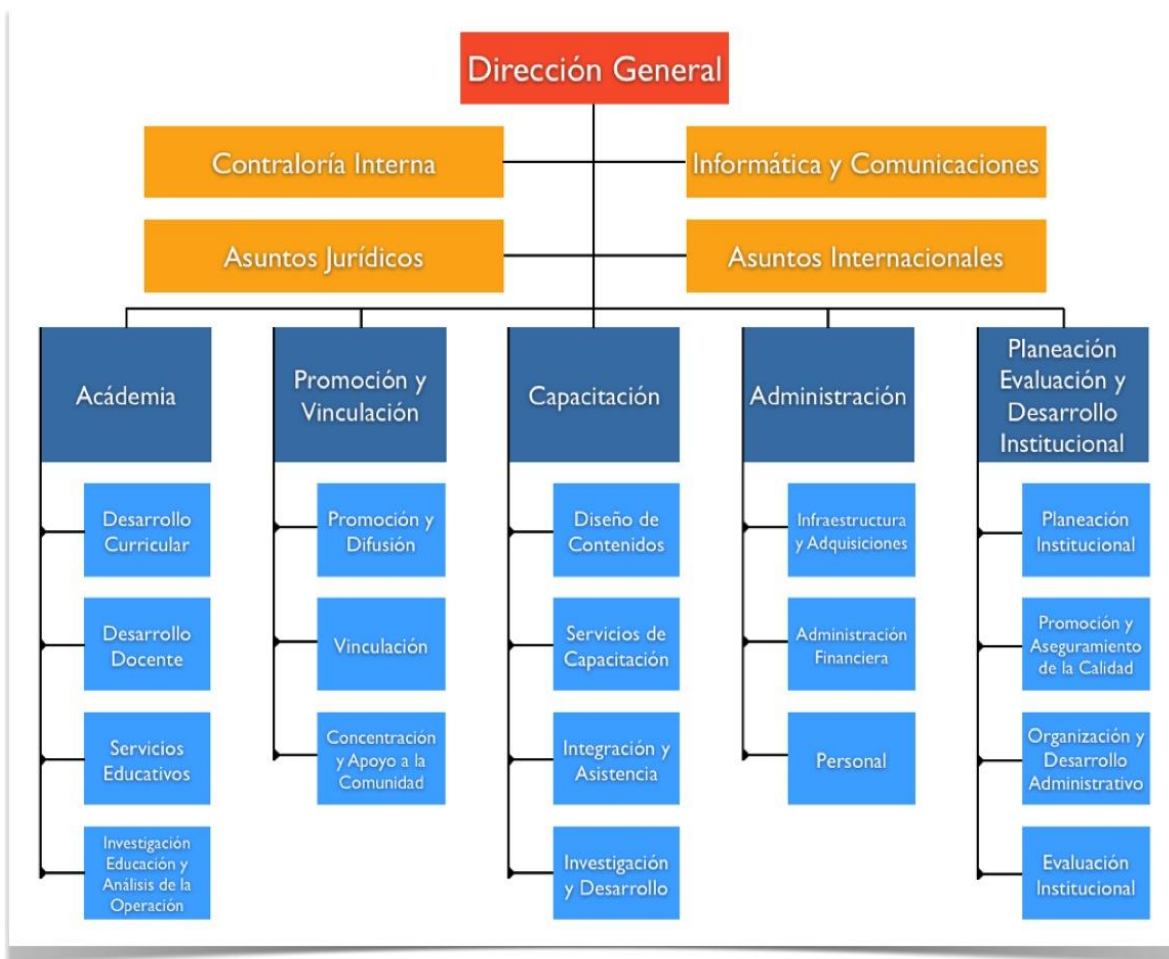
Dirección General

Contraloría Interna

Informática y Comunicaciones

Asuntos Jurídicos

Asuntos Internacionales

Acádemia

Desarrollo Curricular

Desarrollo Docente

Servicios Educativos

Investigación Educación y Análisis de la Operación

Promoción y Vinculación

Promoción y Difusión

Vinculación

Concentración y Apoyo a la Comunidad

Capacitación

Diseño de Contenidos

Servicios de Capacitación

Integración y Asistencia

Investigación y Desarrollo

Administración

Infraestructura y Adquisiciones

Administración Financiera

Personal

Planeación Evaluación y Desarrollo Institucional

Planeación Institucional

Promoción y Aseguramiento de la Calidad

Organización y Desarrollo Administrativo

Evaluación Institucional